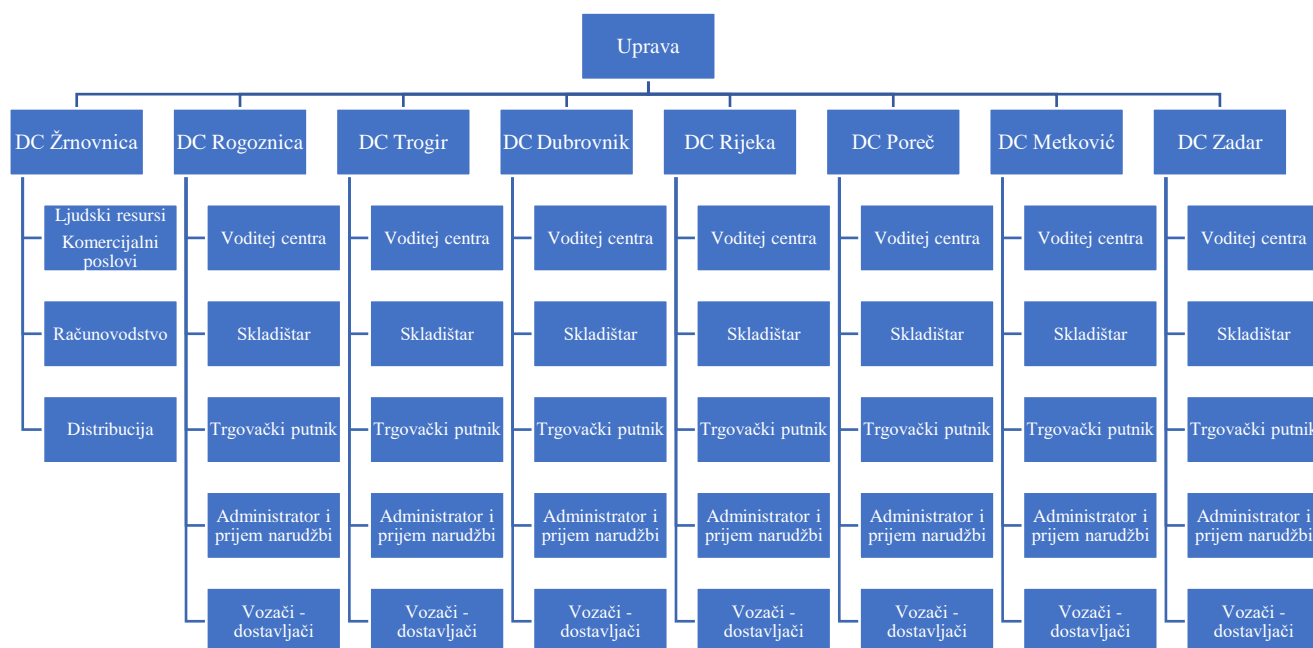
Uprava

DC Žrnovnica
Ljudski resursi
Komercijalni poslovi
Računovodstvo
Distribucija

DC Rogoznica
Voditej centra
Skladištar
Trgovački putnik
Administrator i prijem narudžbi
Vozači - dostavljači

DC Trogir
Voditej centra
Skladištar
Trgovački putnik
Administrator i prijem narudžbi
Vozači - dostavljači

DC Dubrovnik
Voditej centra
Skladištar
Trgovački putnik
Administrator i prijem narudžbi
Vozači - dostavljači

DC Rijeka
Voditej centra
Skladištar
Trgovački putnik
Administrator i prijem narudžbi
Vozači - dostavljači

DC Poreč
Voditej centra
Skladištar
Trgovački putnik
Administrator i prijem narudžbi
Vozači - dostavljači

DC Metković
Voditej centra
Skladištar
Trgovački putnik
Administrator i prijem narudžbi
Vozači - dostavljači

DC Zadar
Voditej centra
Skladištar
Trgovački putnik
Administrator i prijem narudžbi
Vozači - dostavljači